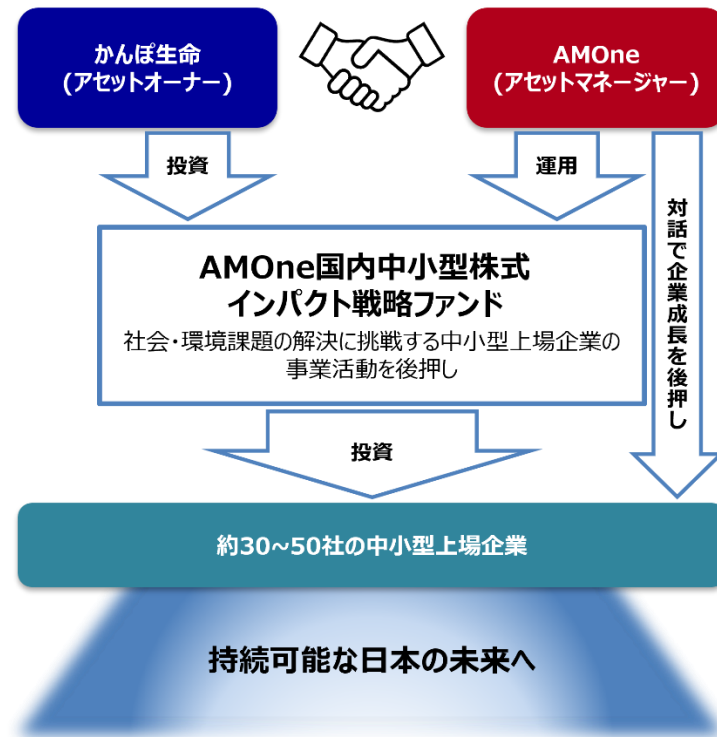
かんぽ生命
（アセットオーナー）

AMOne
（アセットマネージャー）

投資

運用

対話で企業成長を後押し

AMOne国内中小型株式
インパクト戦略ファンド

社会・環境課題の解決に挑戦する中小型上場企業の事業活動を後押し

投資

約30~50社の中小型上場企業

持続可能な日本の未来へ